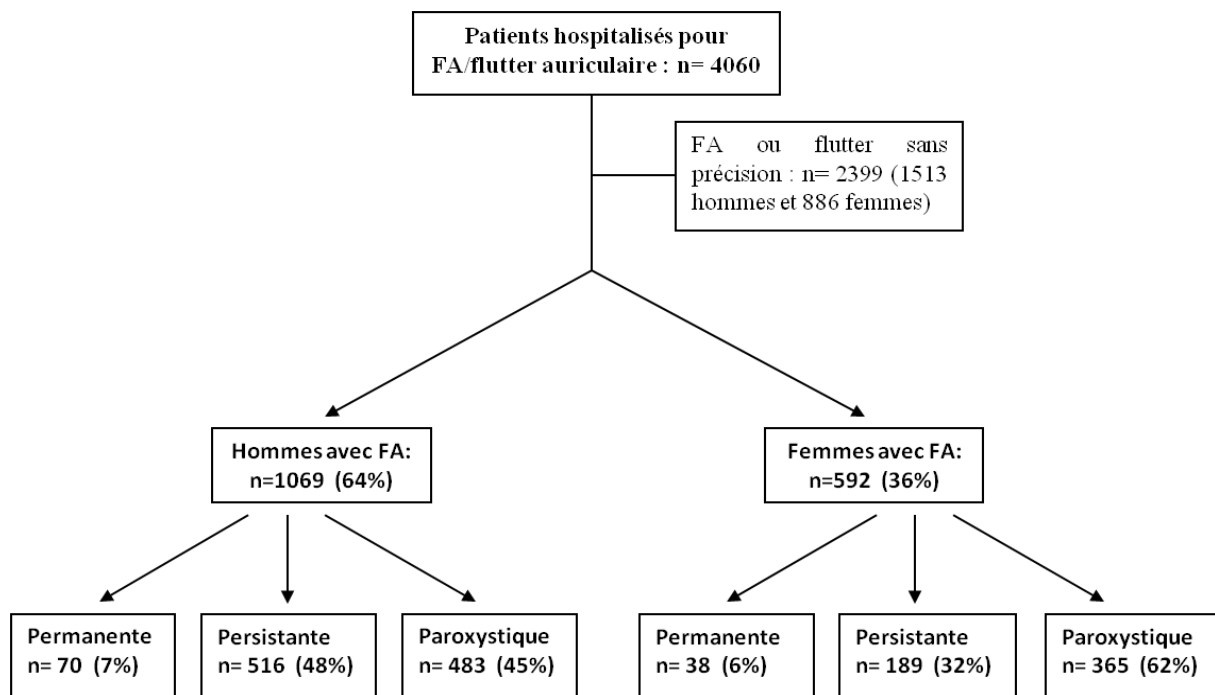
Patients hospitalisés pour FA/flutter auriculaire : n= 4060

FA ou flutter sans précision : n= 2399 (1513 hommes et 886 femmes)

Hommes avec FA: n=1069 (64%)

Femmes avec FA: n=592 (36%)

Permanente n= 70 (7%)

Persistante n= 516 (48%)

Paroxystique n= 483 (45%)

Permanente n= 38 (6%)

Persistante n= 189 (32%)

Paroxystique n= 365 (62%)